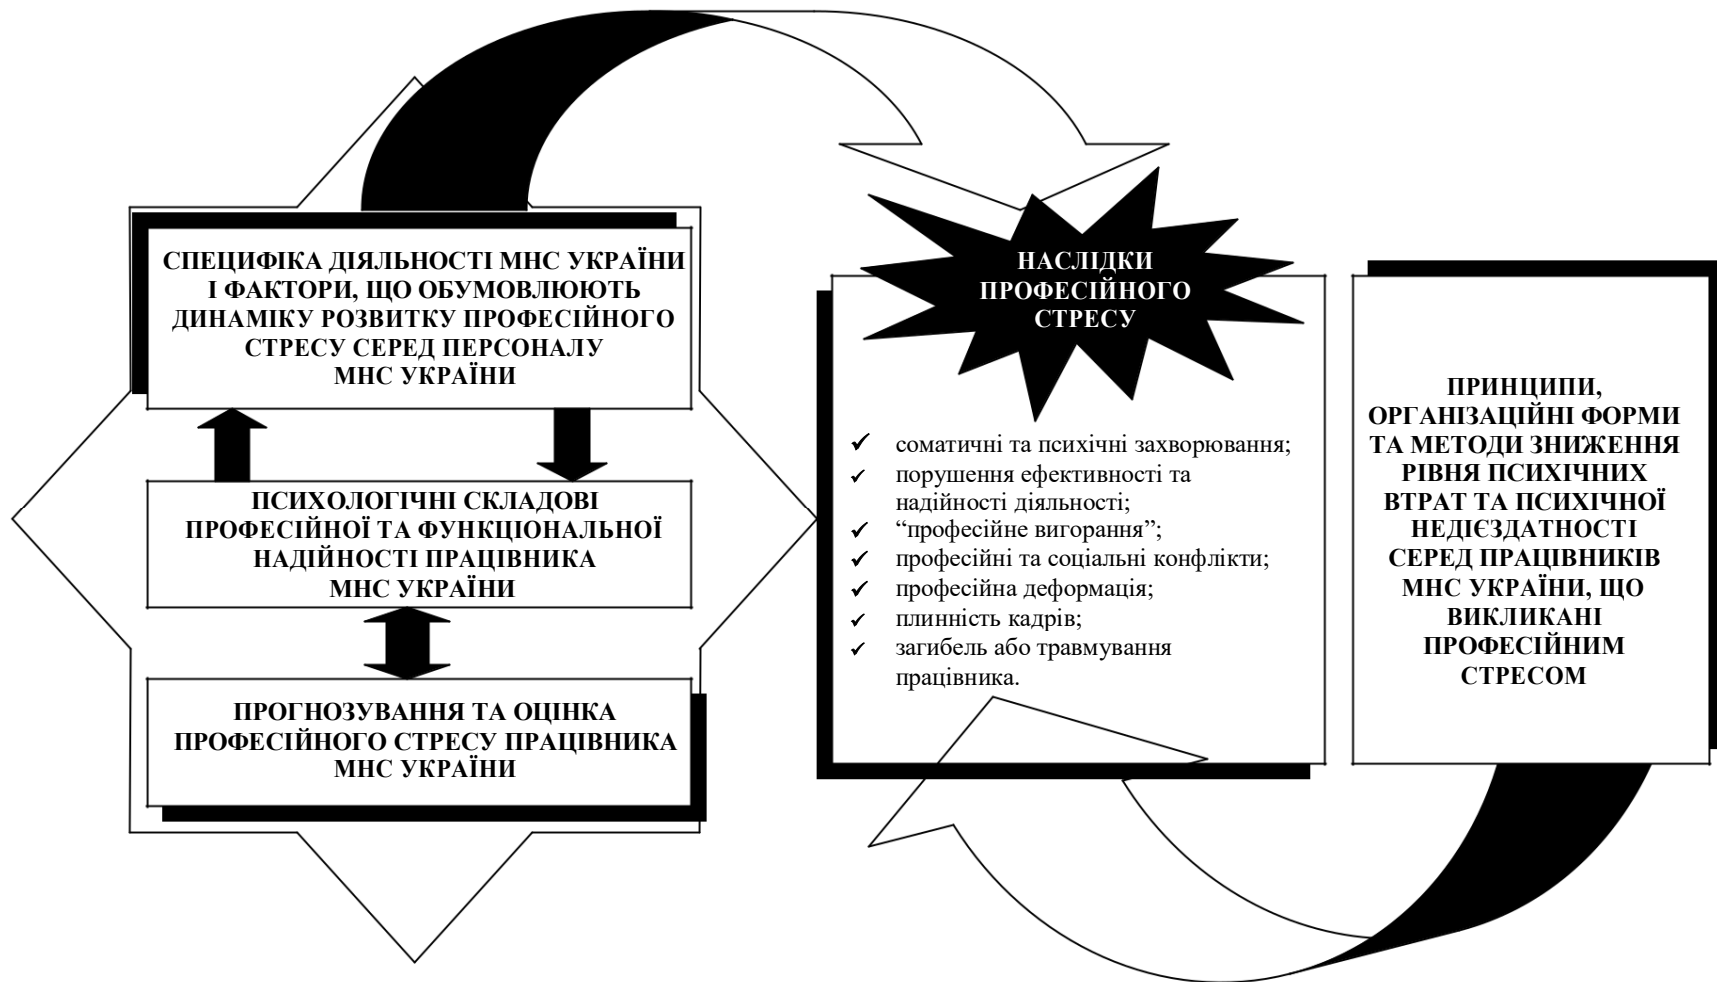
СПЕЦИФІКА ДІЯЛЬНОСТІ МНС УКРАЇНИ І ФАКТОРИ, ЩО ОБУМОВЛЮЮТЬ ДИНАМІКУ РОЗВИТКУ ПРОФЕСІЙНОГО СТРЕСУ СЕРЕД ПЕРСОНАЛУ МНС УКРАЇНИ

ПСИХОЛОГІЧНІ СКЛАДОВІ ПРОФЕСІЙНОЇ ТА ФУНКЦІОНАЛЬНОЇ НАДІЙНОСТІ ПРАЦІВНИКА МНС УКРАЇНИ

ПРОГНОЗУВАННЯ ТА ОЦІНКА ПРОФЕСІЙНОГО СТРЕСУ ПРАЦІВНИКА МНС УКРАЇНИ

НАСЛІДКИ ПРОФЕСІЙНОГО СТРЕСУ

✓ соматичні та психічні захворювання;
✓ порушення ефективності та надійності діяльності;
✓ “професійне вигорання”;
✓ професійні та соціальні конфлікти;
✓ професійна деформація;
✓ плинність кадрів;
✓ загибель або травмування працівника.

ПРИНЦИПИ, ОРГАНІЗАЦІЙНІ ФОРМИ ТА МЕТОДИ ЗНИЖЕННЯ РІВНЯ ПСИХІЧНИХ ВТРАТ ТА ПСИХІЧНОЇ НЕДІЄЗДАТНОСТІ СЕРЕД ПРАЦІВНИКІВ МНС УКРАЇНИ, ЩО ВИКЛИКАНІ ПРОФЕСІЙНИМ СТРЕСОМ